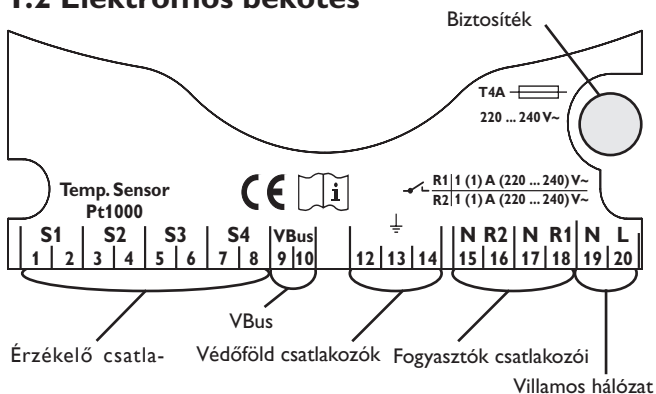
1.2 Elektromos bekötés

Biztosíték

T4A

220 ... 240 V~

Temp. Sensor
Pt1000

CE

i

R1 | 1 (1) A (220 ... 240) V~
R2 | 1 (1) A (220 ... 240) V~

| S1 | | S2 | | S3 | | S4 | | VBus | | | ⏚ | | N | R2 | N | R1 | N | L |
|---|---|---|---|---|---|---|---|---|---|---|---|---|---|---|---|---|---|---|---|
| 1 | 2 | 3 | 4 | 5 | 6 | 7 | 8 | 9 | 10 | 12 | 13 | 14 | 15 | 16 | 17 | 18 | 19 | 20 | |

VBus

Érzékelő csatla-

Védőföld csatlakozók

Fogyasztók csatlakozói

Villamos hálózat